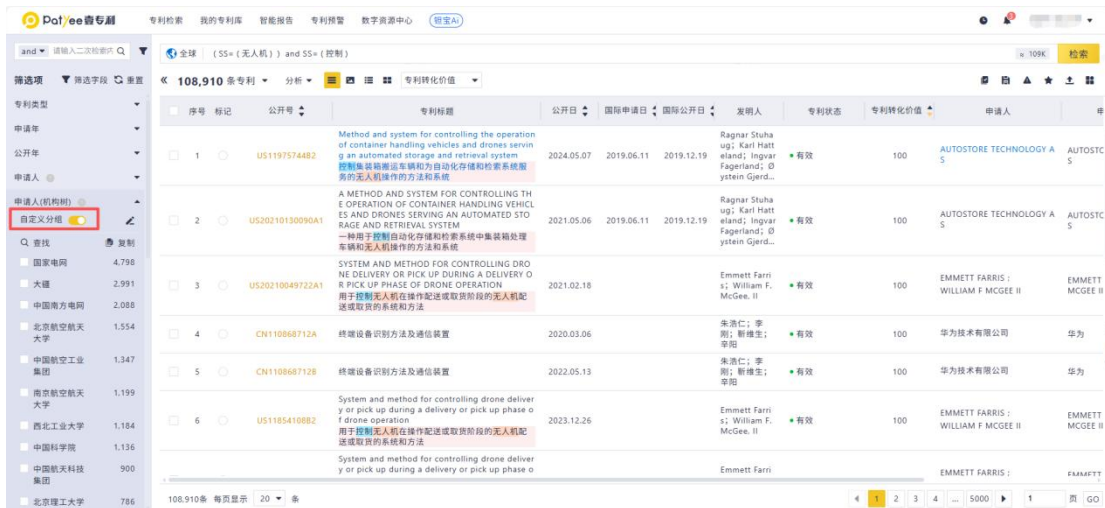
PatYee壹专利 专利检索 我的专利库 智能报告 专利预警 数字资源中心 钮宝Ai

and ▾ 请输入二次检索式 Q
全球 (SS=(无人机) and SS=(控制))
≈ 109K 检索

筛选项 筛选字段 重置
« 108,910 条专利 ▾ 分析 ▾ 专利转化价值 ▾

专利类型
申请年
公开年
申请人
申请人(机构树)
自定义分组
Q 查找 复制

| | 数量 |
|---|---|
| 国家电网 | 4,798 |
| 大疆 | 2,991 |
| 中国南方电网 | 2,088 |
| 北京航空航天大学 | 1,554 |
| 中国航空工业集团 | 1,347 |
| 南京航空航天大学 | 1,199 |
| 西北工业大学 | 1,184 |
| 中国科学院 | 1,136 |
| 中国航天科技集团 | 900 |
| 北京理工大学 | 786 |

| 序号 | 标记 | 公开号 | 专利标题 | 公开日 | 国际申请日 | 国际公开日 | 发明人 | 专利状态 | 专利转化价值 | 申请人 | 申 |
|---|---|---|---|---|---|---|---|---|---|---|---|
| 1 | | US11975448B2 | Method and system for controlling the operation of container handling vehicles and drones serving an automated storage and retrieval system 控制集装箱搬运车辆和为自动化存储和检索系统服务的无人机操作的方法和系统 | 2024.05.07 | 2019.06.11 | 2019.12.19 | Ragnar Stuhaug; Karl Hatteland; Ingvar Fagerland; Øystein Gjerd... | • 有效 | 100 | AUTOSTORE TECHNOLOGY AS | AUTOSTO S |
| 2 | | US20210130090A1 | A METHOD AND SYSTEM FOR CONTROLLING THE OPERATION OF CONTAINER HANDLING VEHICLES AND DRONES SERVING AN AUTOMATED STORAGE AND RETRIEVAL SYSTEM 一种用于控制自动化存储和检索系统中集装箱处理车辆和无人机操作的方法和系统 | 2021.05.06 | 2019.06.11 | 2019.12.19 | Ragnar Stuhaug; Karl Hatteland; Ingvar Fagerland; Øystein Gjerd... | • 有效 | 100 | AUTOSTORE TECHNOLOGY AS | AUTOSTO S |
| 3 | | US20210049722A1 | SYSTEM AND METHOD FOR CONTROLLING DRONE DELIVERY OR PICK UP DURING A DELIVERY OR PICK UP PHASE OF DRONE OPERATION 用于控制无人机在操作配送或取货阶段的无人机配送或取货的系统和方法 | 2021.02.18 | | | Emmett Farris; William F. McGee, II | • 有效 | 100 | EMMETT FARRIS ; WILLIAM F MCGEE II | EMMETT MCGEE II |
| 4 | | CN110868712A | 终端设备识别方法及通信装置 | 2020.03.06 | | | 朱浩仁; 李刚; 靳维生; 辛阳 | • 有效 | 100 | 华为技术有限公司 | 华为 |
| 5 | | CN110868712B | 终端设备识别方法及通信装置 | 2022.05.13 | | | 朱浩仁; 李刚; 靳维生; 辛阳 | • 有效 | 100 | 华为技术有限公司 | 华为 |
| 6 | | US11854108B2 | System and method for controlling drone delivery or pick up during a delivery or pick up phase of drone operation 用于控制无人机在操作配送或取货阶段的无人机配送或取货的系统和方法 | 2023.12.26 | | | Emmett Farris; William F. McGee, II | • 有效 | 100 | EMMETT FARRIS ; WILLIAM F MCGEE II | EMMETT MCGEE II |
| | | | System and method for controlling drone delivery or pick up during a delivery or pick up phase o | | | | Emmett Farri | | | EMMETT FARRIS ; | EMMETT |

108,910条 每页显示 20 ▾ 条
1 2 3 4 ... 5000 ▶ 1 页 GO